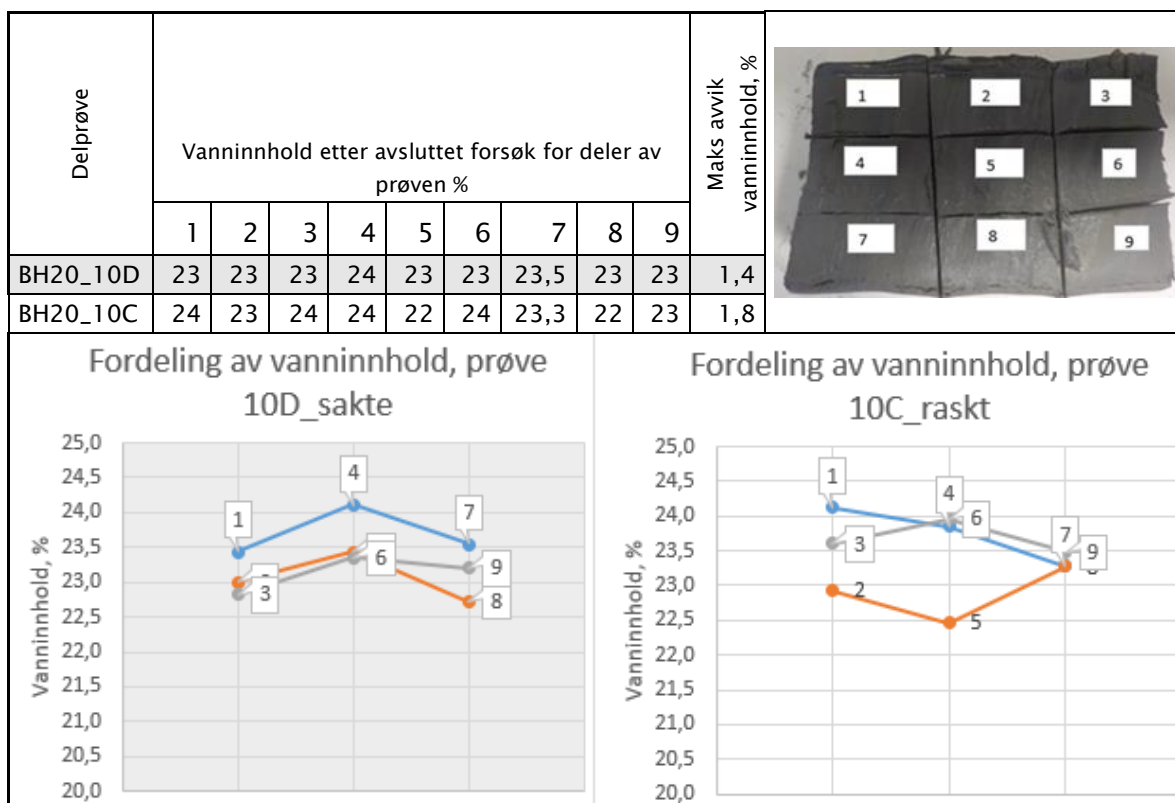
| Delprøve | Vanninnhold etter avsluttet forsøk for deler av prøven % | | | | | | | | | Maks avvik vanninnhold, % |
|---|---|---|---|---|---|---|---|---|---|---|
| | 1 | 2 | 3 | 4 | 5 | 6 | 7 | 8 | 9 | |
| BH20_10D | 23 | 23 | 23 | 24 | 23 | 23 | 23,5 | 23 | 23 | 1,4 |
| BH20_10C | 24 | 23 | 24 | 24 | 22 | 24 | 23,3 | 22 | 23 | 1,8 |

1 2 3
4 5 6
7 8 9

Fordeling av vanninnhold, prøve 10D_sakte

Vanninnhold, %

25,0
24,5
24,0
23,5
23,0
22,5
22,0
21,5
21,0
20,5
20,0

1 4 7 2 6 9 3 8

Fordeling av vanninnhold, prøve 10C_raskt

Vanninnhold, %

25,0
24,5
24,0
23,5
23,0
22,5
22,0
21,5
21,0
20,5
20,0

1 4 6 7 3 9 2 5